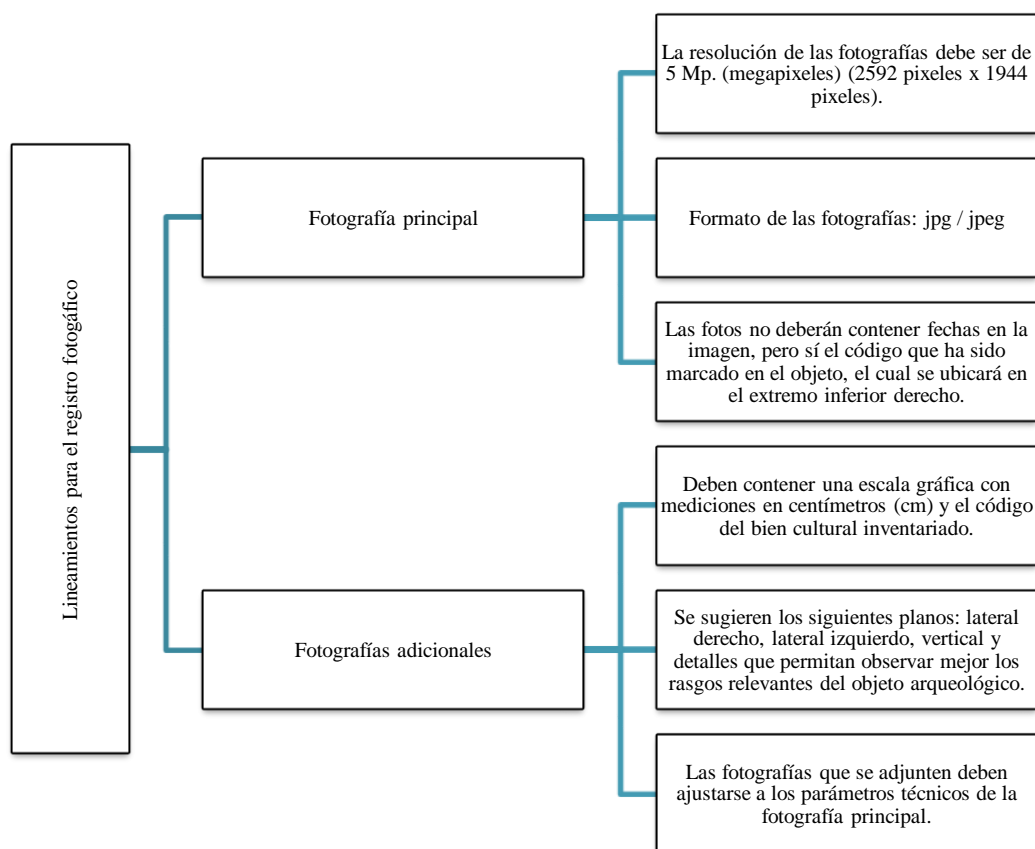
Lineamientos para el registro fotogáfico

Fotografía principal

La resolución de las fotografías debe ser de 5 Mp. (megapixeles) (2592 pixeles x 1944 pixeles).

Formato de las fotografías: jpg / jpeg

Las fotos no deberán contener fechas en la imagen, pero sí el código que ha sido marcado en el objeto, el cual se ubicará en el extremo inferior derecho.

Fotografías adicionales

Deben contener una escala gráfica con mediciones en centímetros (cm) y el código del bien cultural inventariado.

Se sugieren los siguientes planos: lateral derecho, lateral izquierdo, vertical y detalles que permitan observar mejor los rasgos relevantes del objeto arqueológico.

Las fotografías que se adjunten deben ajustarse a los parámetros técnicos de la fotografía principal.